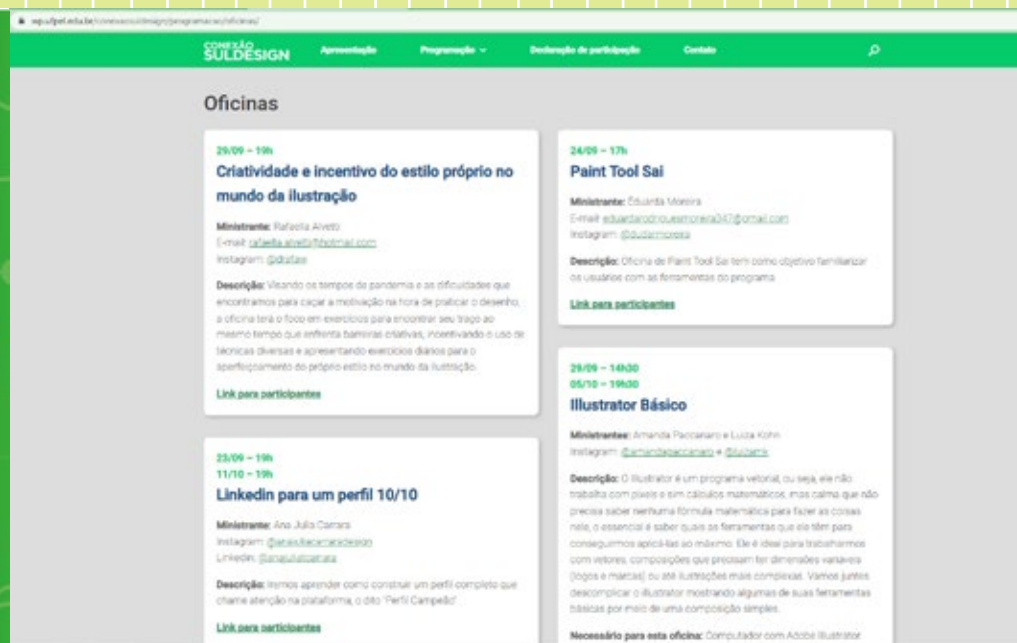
wp.ufpel.edu.br/conexaosuldesign/programacao/oficinas/

CONEXÃO SULDESIGN Apresentação Programação Declaração de participação Contato

Oficinas

29/09 – 19h
Criatividade e incentivo do estilo próprio no mundo da ilustração

Ministrante: Rafaella Alvetti
E-mail: rafaella.alvetti@hotmail.com
Instagram: @draftax

Descrição: Visando os tempos de pandemia e as dificuldades que encontramos para caçar a motivação na hora de praticar o desenho, a oficina terá o foco em exercícios para encontrar seu traço ao mesmo tempo que enfrenta barreiras criativas, incentivando o uso de técnicas diversas e apresentando exercícios diários para o aperfeiçoamento do próprio estilo no mundo da ilustração.

Link para participantes

23/09 – 19h
11/10 – 19h
Linkedin para um perfil 10/10

Ministrante: Ana Julia Carrara
Instagram: @anajuliacarraradesign
Linkedin: @anajuliacarrara

Descrição: Iremos aprender como construir um perfil completo que chame atenção na plataforma, o dito "Perfil Campeão".

Link para participantes

24/09 – 17h
Paint Tool Sai

Ministrante: Eduarda Moreira
E-mail: eduardarodriguesmoreira347@gmail.com
Instagram: @dudarmoreira

Descrição: Oficina de Paint Tool Sai tem como objetivo familiarizar os usuários com as ferramentas do programa.

Link para participantes

29/09 – 14h30
05/10 – 19h30
Illustrator Básico

Ministrantes: Amanda Paccanaro e Luiza Kohn
Instagram: @amandapaccanaro e @luizamk

Descrição: O Illustrator é um programa vetorial, ou seja, ele não trabalha com pixels e sim cálculos matemáticos, mas calma que não precisa saber nenhuma fórmula matemática para fazer as coisas nele, o essencial é saber quais as ferramentas que ele têm para conseguirmos aplicá-las ao máximo. Ele é ideal para trabalharmos com vetores, composições que precisam ter dimensões variáveis (logos e marcas) ou até ilustrações mais complexas. Vamos juntos descomplicar o illustrator mostrando algumas de suas ferramentas básicas por meio de uma composição simples.

Necessário para esta oficina: Computador com Adobe Illustrator